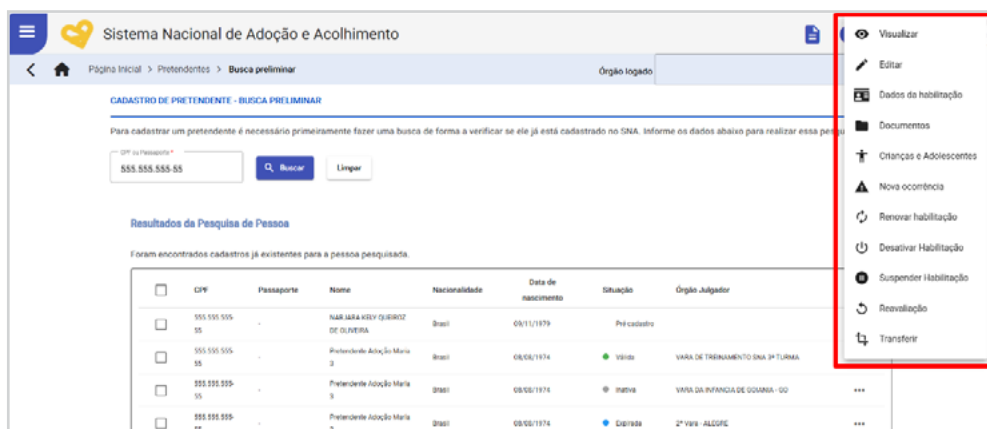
Sistema Nacional de Adoção e Acolhimento

Página Inicial > Pretendentes > Busca preliminar

Órgão logado

CADASTRO DE PRETENDENTE - BUSCA PRELIMINAR

Para cadastrar um pretendente é necessário primeiramente fazer uma busca de forma a verificar se ele já está cadastrado no SNA. Informe os dados abaixo para realizar essa pesq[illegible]

CPF ou Passaporte *
555.555.555-55

Buscar

Limpar

Resultados da Pesquisa de Pessoa

Foram encontrados cadastros já existentes para a pessoa pesquisada.

| | CPF | Passaporte | Nome | Nacionalidade | Data de nascimento | Situação | Órgão Julgador | |
|---|---|---|---|---|---|---|---|---|
| | 555.555.555-55 | - | NAR JARA KELY QUIROZ DE OLIVEIRA | Brasil | 09/11/1979 | Pré cadastro | | |
| | 555.555.555-55 | - | Pretendente Adoção Maria 3 | Brasil | 08/08/1974 | Válida | VARA DE TREINAMENTO SNA 3ª TURMA | |
| | 555.555.555-55 | - | Pretendente Adoção Maria 3 | Brasil | 08/08/1974 | Inativa | VARA DA INFANCIA DE GOIANIA - GO | ••• |
| | 555.555.555-55 | - | Pretendente Adoção Maria 3 | Brasil | 08/08/1974 | Expirada | 2ª Vara - ALEGRE | ••• |

Visualizar
Editar
Dados da habilitação
Documentos
Crianças e Adolescentes
Nova ocorrência
Renovar habilitação
Desativar Habilitação
Suspender Habilitação
Reavaliação
Transferir